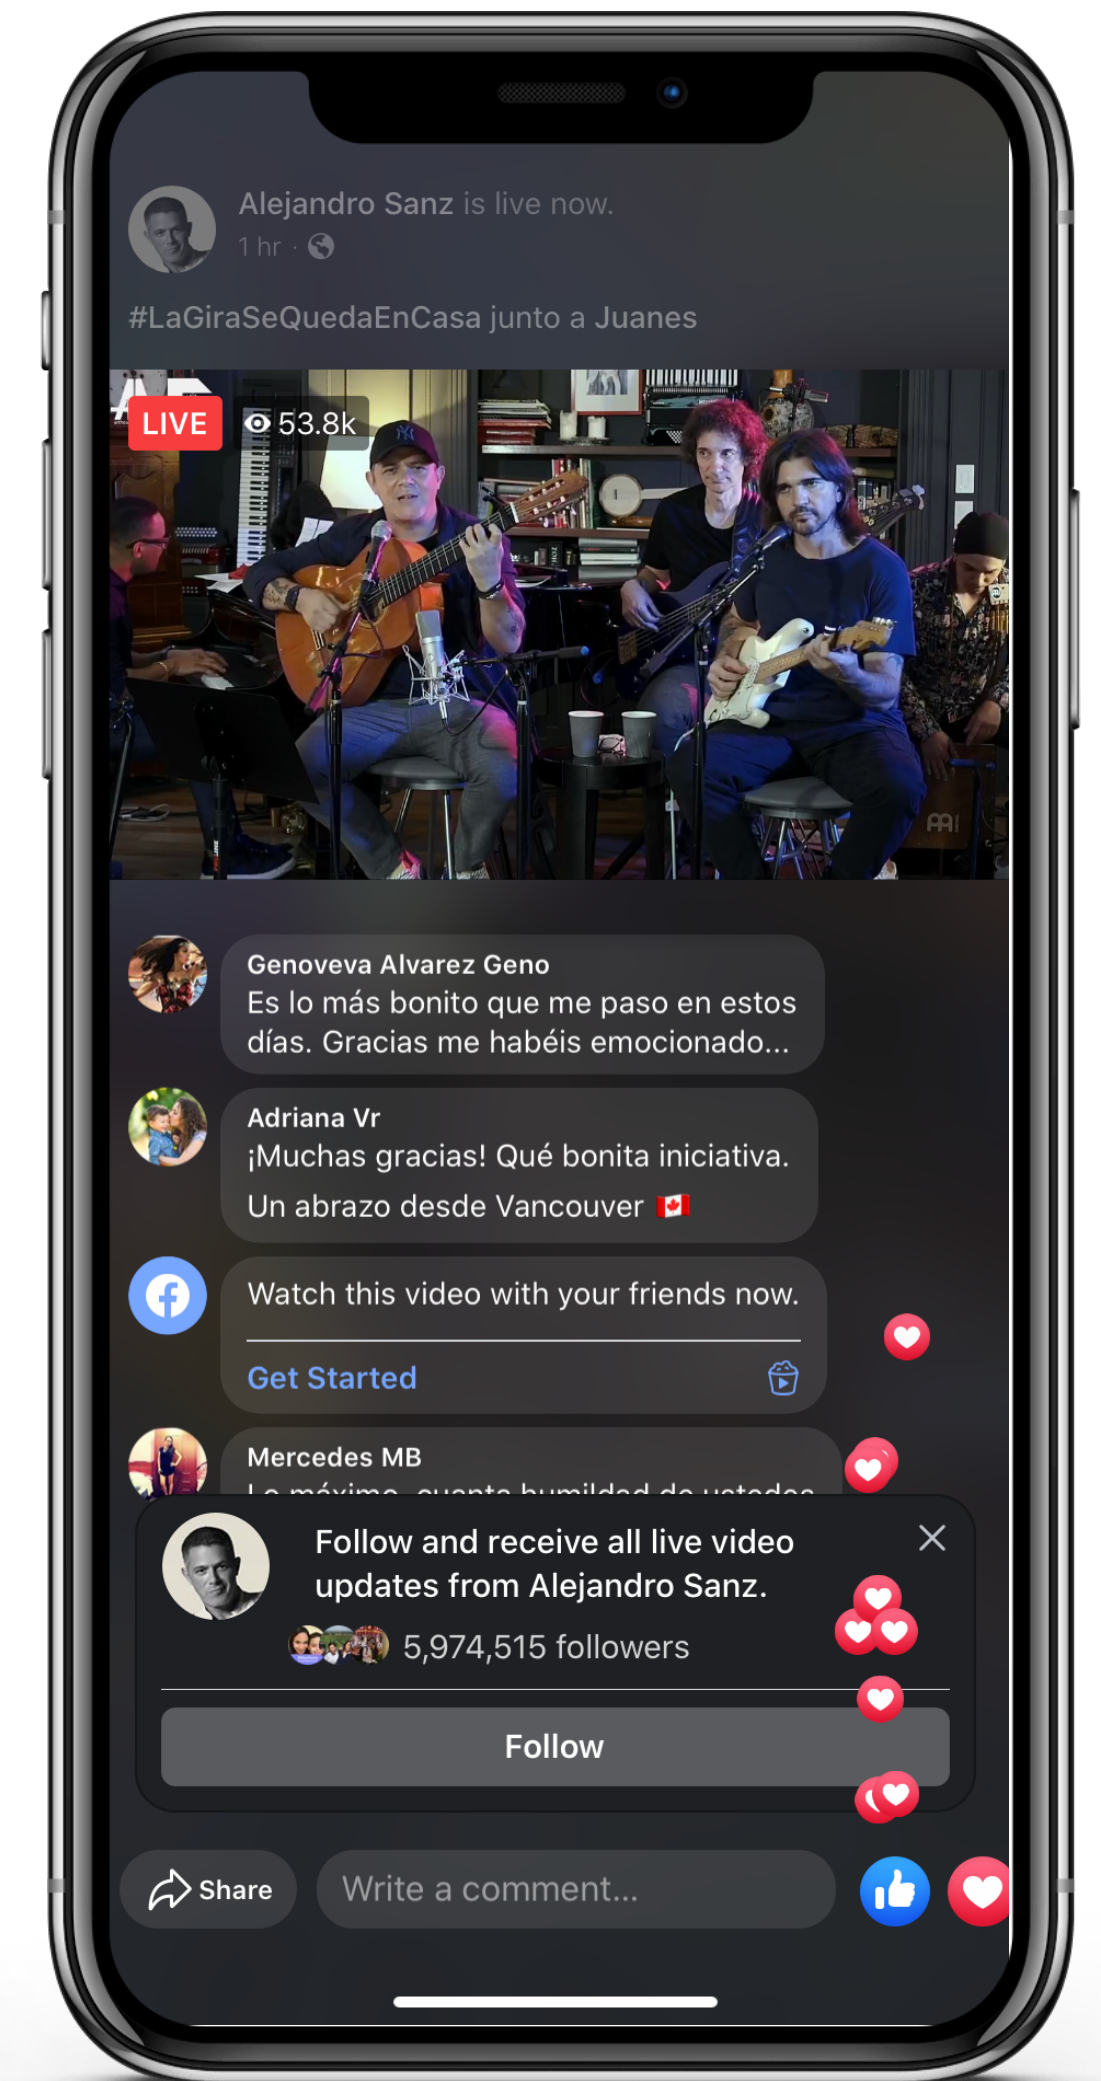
Alejandro Sanz is live now.
1 hr ·

#LaGiraSeQuedaEnCasa junto a Juanes

LIVE 53.8k

Genoveva Alvarez Geno
Es lo más bonito que me paso en estos días. Gracias me habéis emocionado...

Adriana Vr
¡Muchas gracias! Qué bonita iniciativa. Un abrazo desde Vancouver 🇨🇦

Watch this video with your friends now.
Get Started

Mercedes MB
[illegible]

Follow and receive all live video updates from Alejandro Sanz.
5,974,515 followers

Follow

Share
Write a comment...